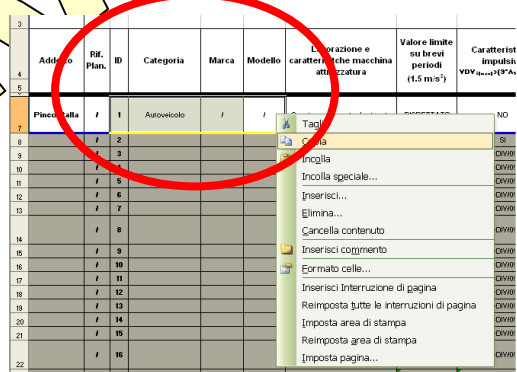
| | Addetto | Rif. Plan. | ID | Categoria | Marca | Modello | Lavorazione e caratteristiche macchina attrezzatura | Valore limite su brevi periodi (1.5 m/s$^2$) | Caratteristiche impulsive |
|---|---|---|---|---|---|---|---|---|---|
| 7 | Pinco Palla | / | 1 | Autoveicolo | / | / | | | NO |
| 8 | | / | 2 | | | | | | SI |
| 9 | | / | 3 | | | | | | DIV/0 |
| 10 | | / | 4 | | | | | | DIV/0 |
| 11 | | / | 5 | | | | | | DIV/0 |
| 12 | | / | 6 | | | | | | DIV/0 |
| 13 | | / | 7 | | | | | | DIV/0 |
| 14 | | / | 8 | | | | | | DIV/0 |
| 15 | | / | 9 | | | | | | DIV/0 |
| 16 | | / | 10 | | | | | | DIV/0 |
| 17 | | / | 11 | | | | | | DIV/0 |
| 18 | | / | 12 | | | | | | DIV/0 |
| 19 | | / | 13 | | | | | | DIV/0 |
| 20 | | / | 14 | | | | | | DIV/0 |
| 21 | | / | 15 | | | | | | DIV/0 |
| 22 | | / | 16 | | | | | | DIV/0 |

Taglia
Copia
Incolla
Incolla speciale...
Inserisci...
Elimina...
Cancella contenuto
Inserisci commento
Formato celle...
Inserisci Interruzione di pagina
Reimposta tutte le interruzioni di pagina
Imposta area di stampa
Reimposta area di stampa
Imposta pagina...